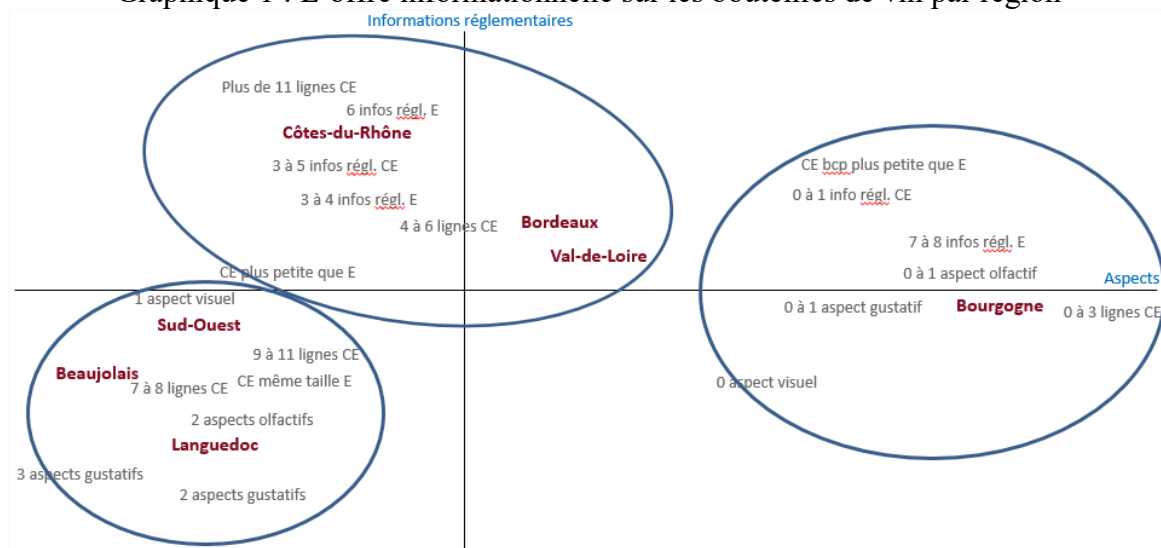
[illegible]

Informations réglementaires

Plus de 11 lignes CE
6 infos régl. E
Côtes-du-Rhône
3 à 5 infos régl. CE
3 à 4 infos régl. E
4 à 6 lignes CE
Bordeaux
Val-de-Loire
CE plus petite que E
1 aspect visuel
Sud-Ouest
9 à 11 lignes CE
Beaujolais
7 à 8 lignes CE
CE même taille E
2 aspects olfactifs
Languedoc
3 aspects gustatifs
2 aspects gustatifs

CE bcp plus petite que E
0 à 1 info régl. CE
7 à 8 infos régl. E
0 à 1 aspect olfactif
Aspects
0 à 1 aspect gustatif
Bourgogne
0 à 3 lignes CE
0 aspect visuel